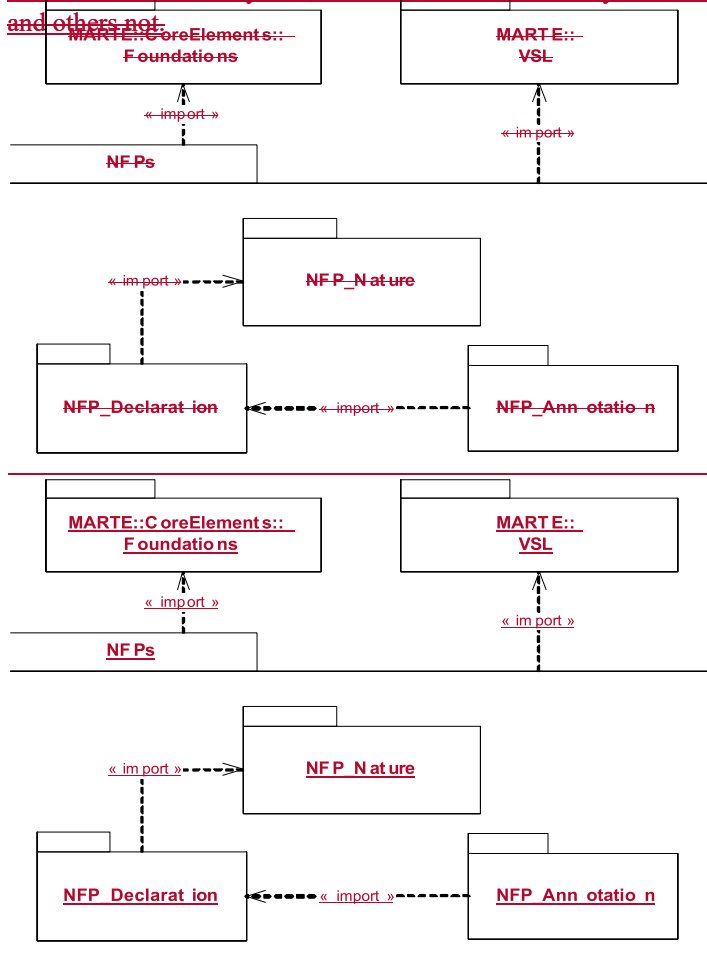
and others not.

MARTE::CoreElements::Foundations

MARTE::VSL

« import »

« import »

NFPs

« import »

NFP_Nature

NFP_Declaration

« import »

NFP_Annotation

MARTE::CoreElements::Foundations

MARTE::VSL

« import »

« import »

NFPs

« import »

NFP_Nature

NFP_Declaration

« import »

NFP_Annotation